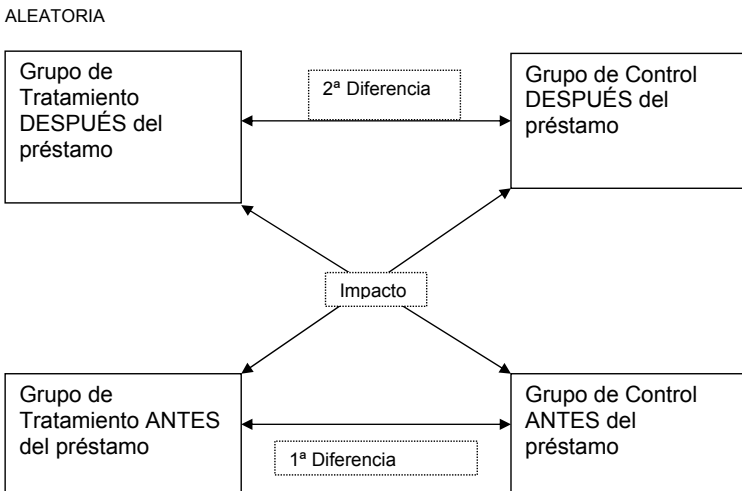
ALEATORIA

Grupo de Tratamiento DESPUÉS del préstamo

2ª Diferencia

Grupo de Control DESPUÉS del préstamo

Impacto

Grupo de Tratamiento ANTES del préstamo

Grupo de Control ANTES del préstamo

1ª Diferencia